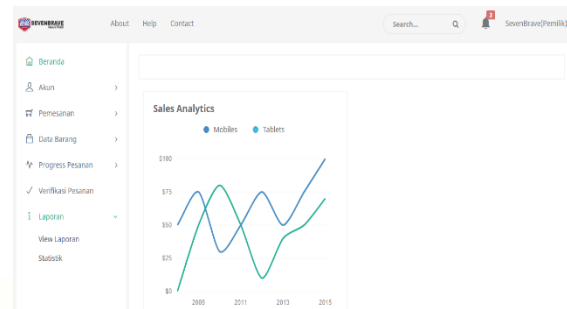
SEVENBRAVE

About Help Contact

Search...

3

SevenBrave(Pemilik)

Beranda

Akun

Pemesanan

Data Barang

Progress Pesanan

Verifikasi Pesanan

Laporan

View Laporan

Statistik

Sales Analytics

Mobiles Tablets

$100

$75

$50

$25

$0

2008

2011

2013

2015